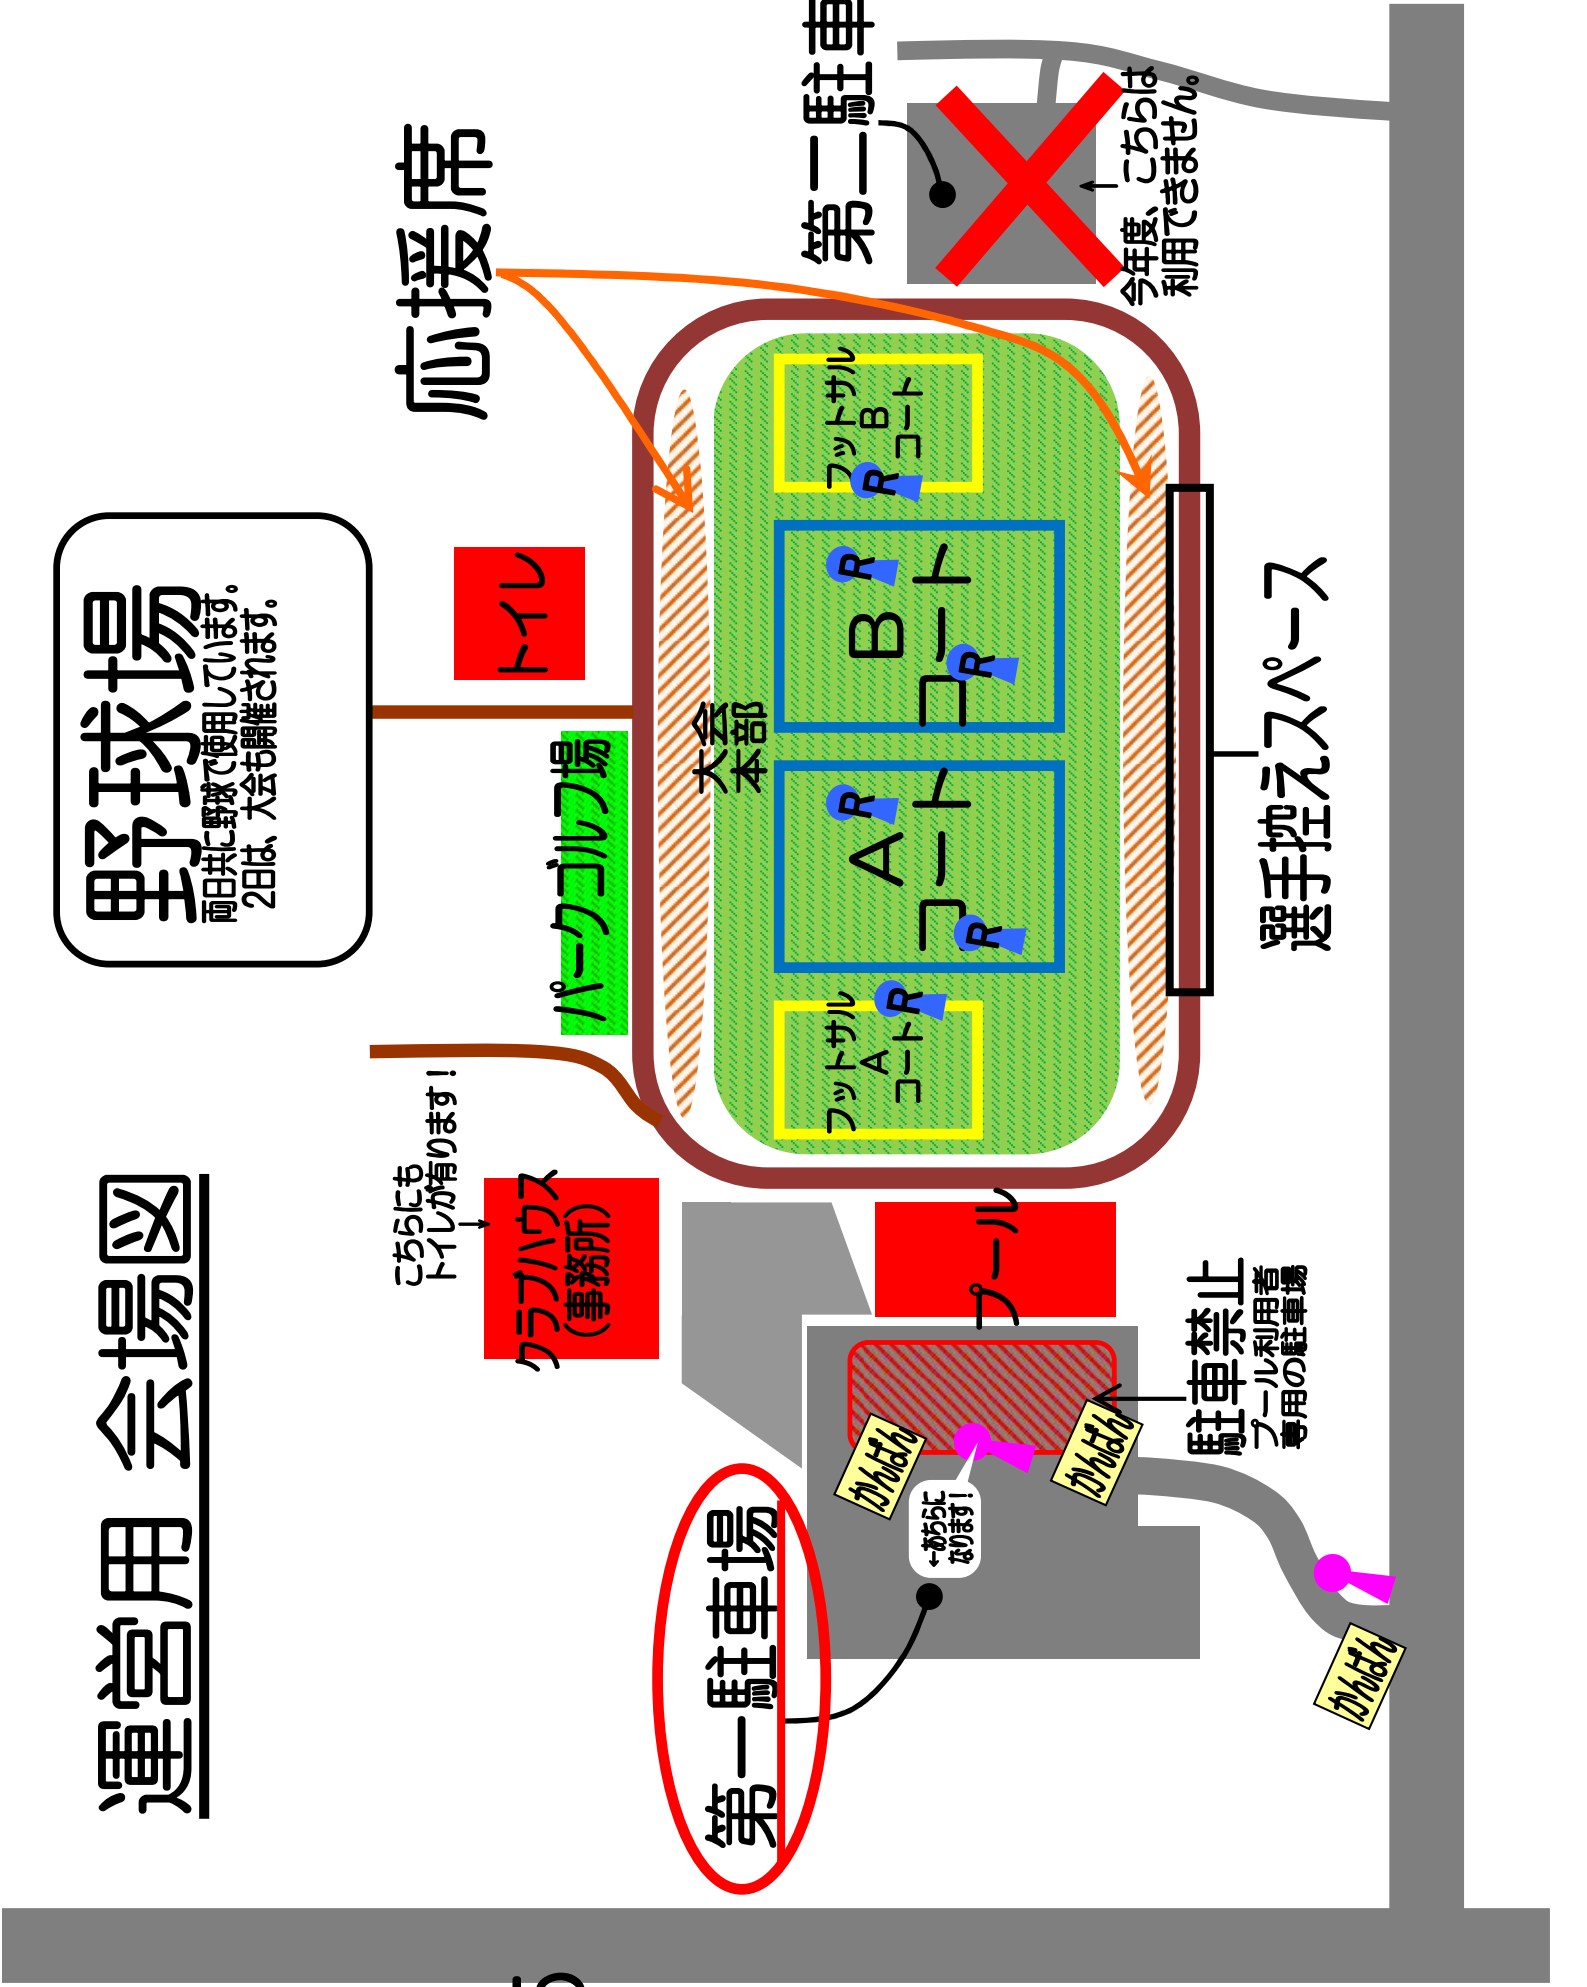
運営用 会場図

野球場
両日共に野球で使用しています。
2日は、大会も開催されます。

トイレ

応援席

第二駐車場

今年度、こちらは利用できません。

フットサルBコート

Bコート

Aコート

フットサルAコート

R
R
R
R
R
R

大会本部

パークゴルフ場

選手控えスペース

こちらにもトイレが有ります！

クラブハウス（事務所）

プール

駐車禁止
プール利用者専用の駐車場

かんばん
かんばん
かんばん

←あちらになります！

第一駐車場